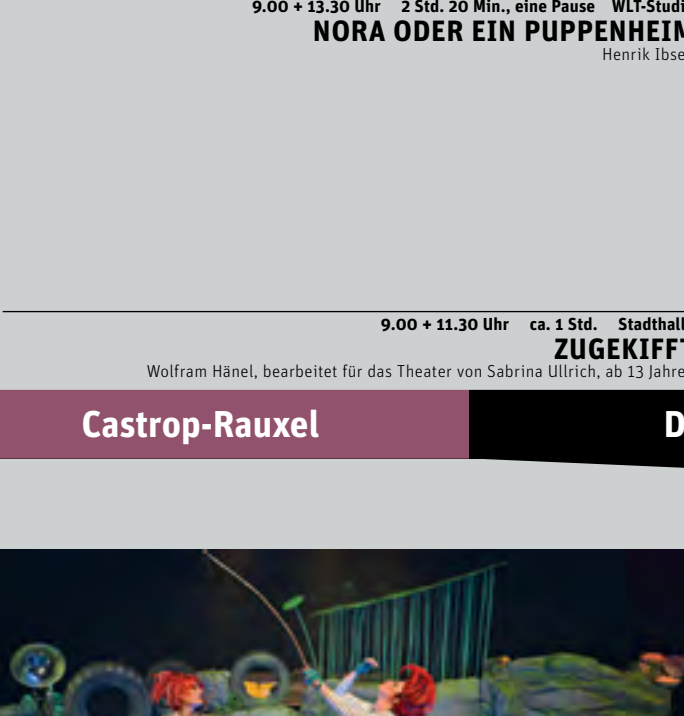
9.00 + 13.30 Uhr 2 Std. 20 Min., eine Pause WLT-Studi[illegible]
NORA ODER EIN PUPPENHEIM
Henrik Ibse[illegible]

9.00 + 11.30 Uhr ca. 1 Std. Stadthall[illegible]
ZUGEKIFFT
Wolfram Hänel, bearbeitet für das Theater von Sabrina Ullrich, ab 13 Jahre

Castrop-Rauxel

D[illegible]